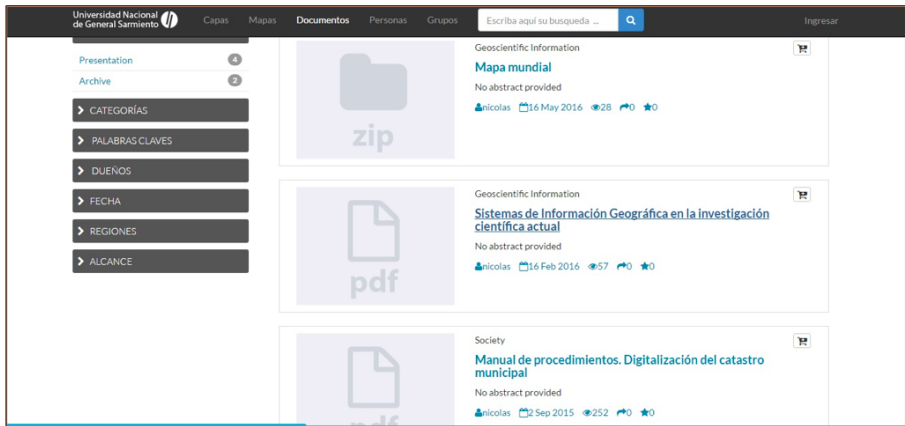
Universidad Nacional de General Sarmiento
Capas Mapas Documentos Personas Grupos
Escriba aquí su busqueda ...
Ingresar

Presentation 4
Archive 2
CATEGORÍAS
PALABRAS CLAVES
DUEÑOS
FECHA
REGIONES
ALCANCE

zip
Geoscientific Information
Mapa mundial
No abstract provided
nicolas 16 May 2016 28 0 0

pdf
Geoscientific Information
Sistemas de Información Geográfica en la investigación científica actual
No abstract provided
nicolas 16 Feb 2016 57 0 0

Society
Manual de procedimientos. Digitalización del catastro municipal
No abstract provided
nicolas 2 Sep 2015 252 0 0